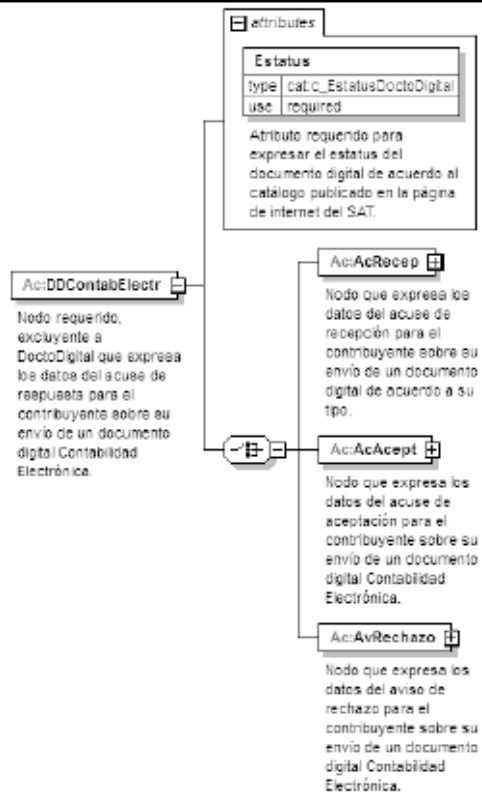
attributes

Estatus

| type | catc_EstatusDoctoDigital |
|---|---|
| use | required |

Atributo requerido para expresar el estatus del documento digital de acuerdo al catálogo publicado en la página de internet del SAT.

Ac:DDContabElectr

Nodo requerido, excluyente a DoctoDigital que expresa los datos del acuse de respuesta para el contribuyente sobre su envío de un documento digital Contabilidad Electrónica.

Ac:AcRecep

Nodo que expresa los datos del acuse de recepción para el contribuyente sobre su envío de un documento digital de acuerdo a su tipo.

Ac:AcAcept

Nodo que expresa los datos del acuse de aceptación para el contribuyente sobre su envío de un documento digital Contabilidad Electrónica.

Ac:AvRechazo

Nodo que expresa los datos del aviso de rechazo para el contribuyente sobre su envío de un documento digital Contabilidad Electrónica.